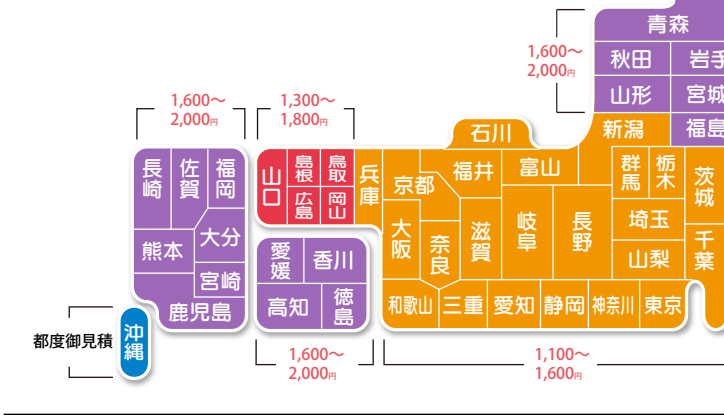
1,600〜
2,000円

青森
秋田
岩手
山形
宮城
新潟
福島

1,600〜
2,000円

1,300〜
1,800円

石川

長崎
佐賀
福岡
山口
島根
鳥取
広島
岡山
兵庫
京都
福井
富山
群馬
栃木
茨城
熊本
大分
宮崎
大阪
奈良
滋賀
岐阜
長野
埼玉
千葉
山梨
愛媛
香川
高知
徳島
鹿児島
和歌山
三重
愛知
静岡
神奈川
東京

都度御見積
沖縄

1,600〜
2,000円

1,100〜
1,600円